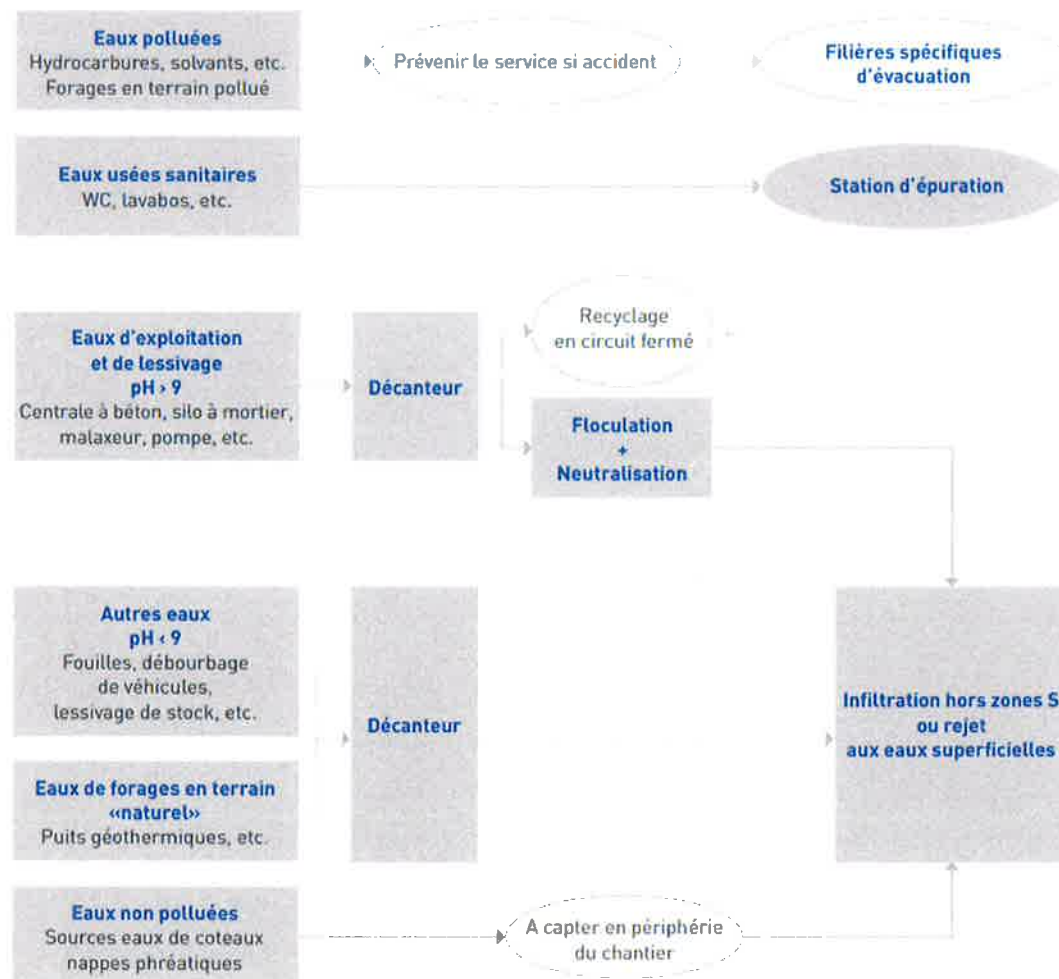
Eaux polluées
Hydrocarbures, solvants, etc.
Forages en terrain pollué

Prévenir le service si accident

Filières spécifiques d'évacuation

Eaux usées sanitaires
WC, lavabos, etc.

Station d'épuration

Eaux d'exploitation et de lessivage
pH › 9
Centrale à béton, silo à mortier, malaxeur, pompe, etc.

Décanteur

Recyclage en circuit fermé

Floculation
+
Neutralisation

Autres eaux
pH ‹ 9
Fouilles, débourbage de véhicules, lessivage de stock, etc.

Eaux de forages en terrain «naturel»
Puits géothermiques, etc.

Décanteur

Infiltration hors zones S ou rejet aux eaux superficielles

Eaux non polluées
Sources eaux de coteaux
nappes phréatiques

A capter en périphérie du chantier